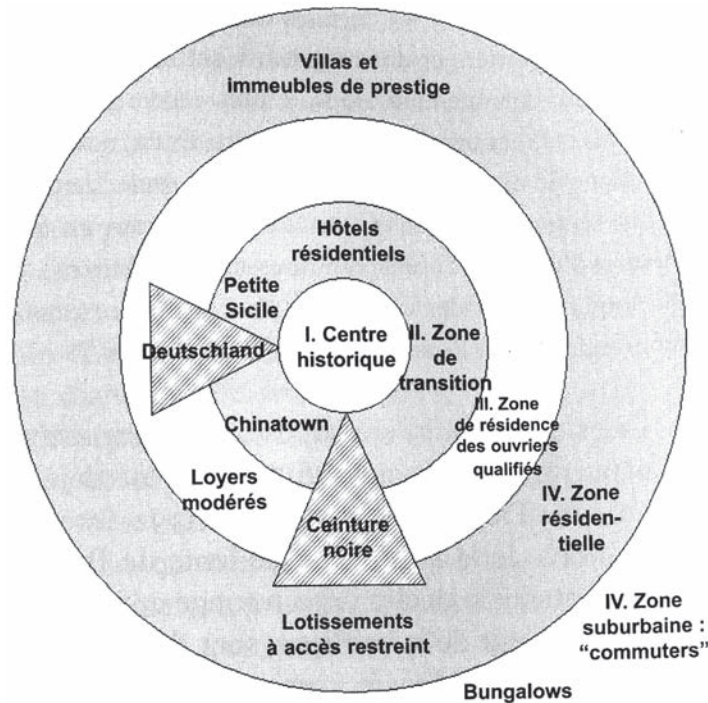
Villas et immeubles de prestige

Hôtels résidentiels

Petite Sicile

Deutschland

I. Centre historique

II. Zone de transition

Chinatown

III. Zone de résidence des ouvriers qualifiés

Loyers modérés

Ceinture noire

IV. Zone résidentielle

Lotissements à accès restreint

IV. Zone suburbaine : "commuters"

Bungalows